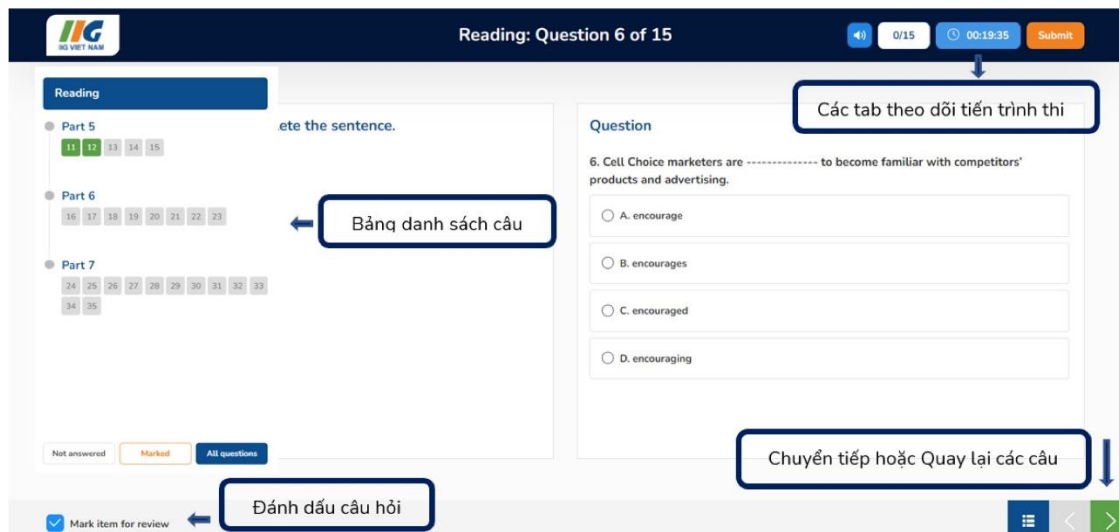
IIG VIỆT NAM

Reading: Question 6 of 15

0/15

00:19:35

Submit

Các tab theo dõi tiến trình thi

Reading

Part 5

11 12 13 14 15

Part 6

16 17 18 19 20 21 22 23

Part 7

24 25 26 27 28 29 30 31 32 33 34 35

ete the sentence.

Bảng danh sách câu

Not answered

Marked

All questions

Question

6. Cell Choice marketers are -------------- to become familiar with competitors' products and advertising.

A. encourage

B. encourages

C. encouraged

D. encouraging

Chuyển tiếp hoặc Quay lại các câu

Mark item for review

Đánh dấu câu hỏi